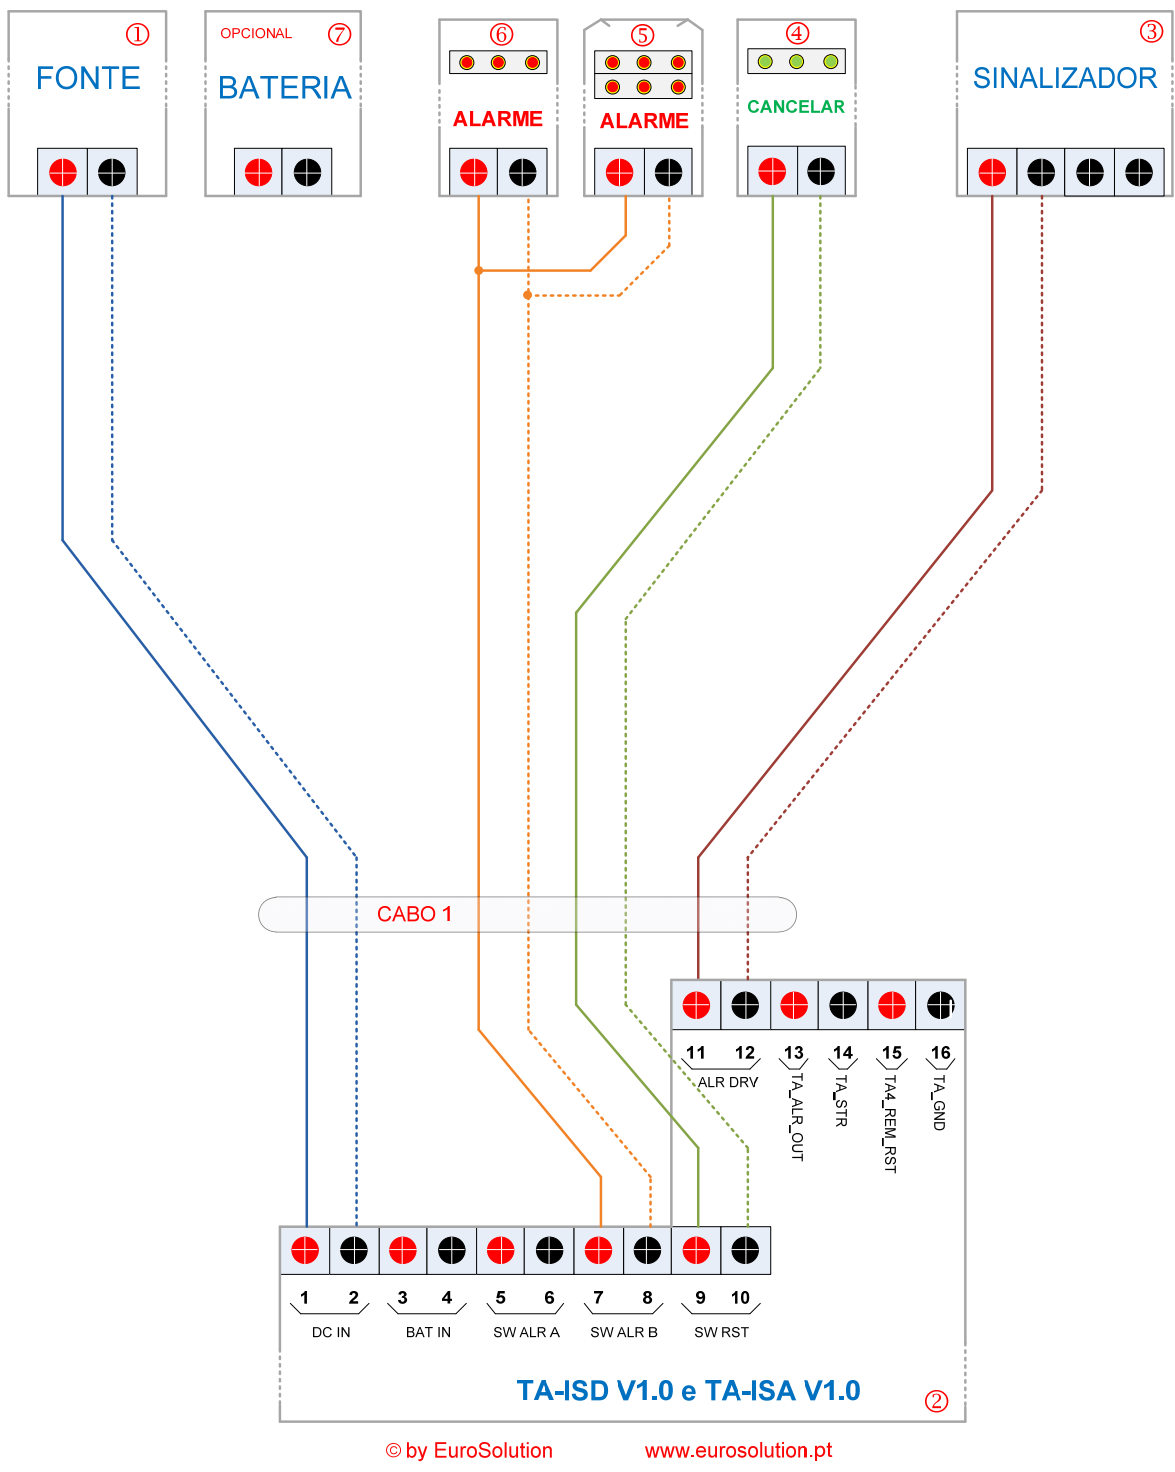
① FONTE

OPCIONAL ⑦ BATERIA

⑥ ALARME

⑤ ALARME

④ CANCELAR

③ SINALIZADOR

CABO 1

11 12 ALR DRV
13 TA_ALR_OUT
14 TA_STR
15 TA4_REM_RST
16 TA_GND

1 2 DC IN
3 4 BAT IN
5 6 SW ALR A
7 8 SW ALR B
9 10 SW RST

TA-ISD V1.0 e TA-ISA V1.0 ②

© by EuroSolution www.eurosolution.pt